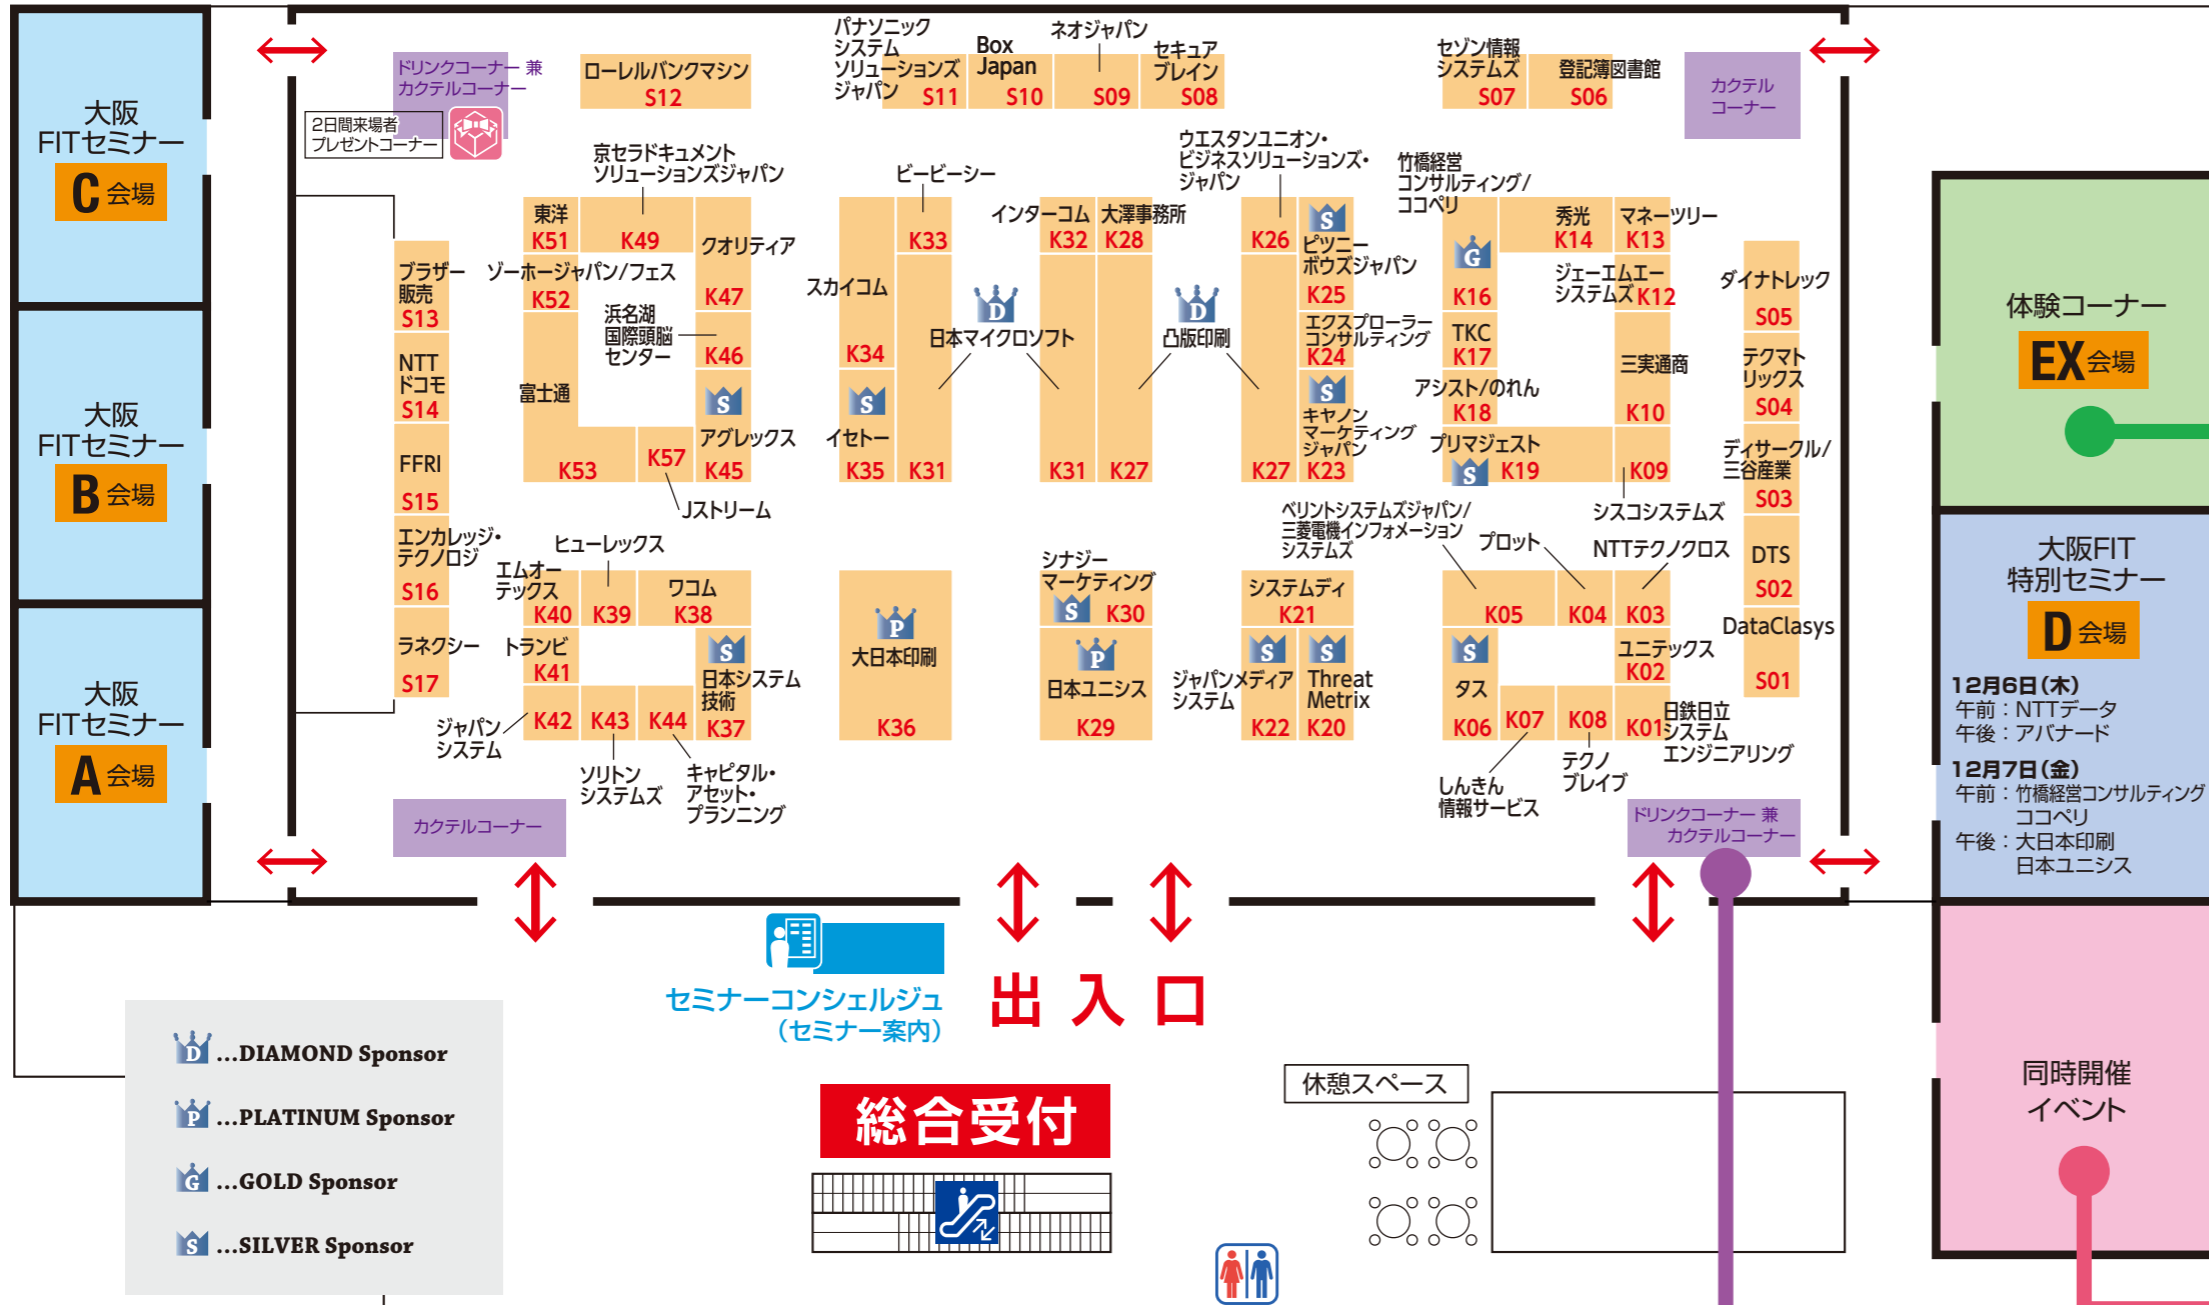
大阪
FITセミナー
C 会場

大阪
FITセミナー
B 会場

大阪
FITセミナー
A 会場

ドリンクコーナー 兼
カクテルコーナー

2日間来場者
プレゼントコーナー

ローレルバンクマシン
S12

パナソニック
システム
ソリューションズ
ジャパン
S11

Box
Japan
S10

ネオジャパン
S09

セキュア
ブレイン
S08

セゾン情報
システムズ
S07

登記簿図書館
S06

カクテル
コーナー

京セラドキュメント
ソリューションズジャパン

東洋
K51
K49

クオリティア

ブラザー
販売
S13

ゾーホージャパン/フェス
K52

K47

浜名湖
国際頭脳
センター

K46

NTT
ドコモ
S14

富士通

S
アグレックス

FFRI
S15

K53
K57
K45

Jストリーム

ビーピーシー
K33

スカイコム

K34

S
イセトー
K35
K31

D
日本マイクロソフト

インターコム
K32

大澤事務所
K28

K31
K27

D
凸版印刷

ウエスタンユニオン・
ビジネスソリューションズ・
ジャパン

K26

S
ピッツニー
ボウズジャパン
K25

エクスプローラー
コンサルティング
K24

S
キヤノン
マーケティング
ジャパン
K27
K23

竹橋経営
コンサルティング/
ココペリ

G
K16

TKC
K17

アシスト/のれん
K18

プリマジェスト
S K19

秀光
K14

マネーツリー
K13

ジェーエムエー
システムズ
K12

三実通商

K10

K09

ダイナトレック
S05

テクマト
リックス
S04

ディサークル/
三谷産業
S03

DTS
S02

DataClasys

S01

体験コーナー
EX 会場

大阪FIT
特別セミナー
D 会場

12月6日(木)
午前：NTTデータ
午後：アバナード

12月7日(金)
午前：竹橋経営コンサルティング
ココペリ
午後：大日本印刷
日本ユニシス

エンカレッジ・
テクノロジ
S16

ヒューレックス

エムオー
テックス
K40
K39

ワコム
K38

ラネクシー
S17

トランビ
K41

S
日本システム
技術
K37

ジャパン
システム

K42
K43
K44

ソリトン
システムズ

キャピタル・
アセット・
プランニング

P
大日本印刷
K36

シナジー
マーケティング
S K30

P
日本ユニシス
K29

システムディ
K21

S
ジャパンメディア
システム
K22

S
Threat
Metrix
K20

ベリントシステムズジャパン/
三菱電機インフォメーション
システムズ

プロット

シスコシステムズ

NTTテクノクロス

K05
K04
K03

S
タス
K06
K07
K08

ユニテックス
K02

K01

日鉄日立
システム
エンジニアリング

しんきん
情報サービス

テクノ
ブレイブ

カクテルコーナー

ドリンクコーナー 兼
カクテルコーナー

セミナーコンシェルジュ
（セミナー案内）

出 入 口

総合受付

休憩スペース

同時開催
イベント

D …DIAMOND Sponsor
P …PLATINUM Sponsor
G …GOLD Sponsor
S …SILVER Sponsor